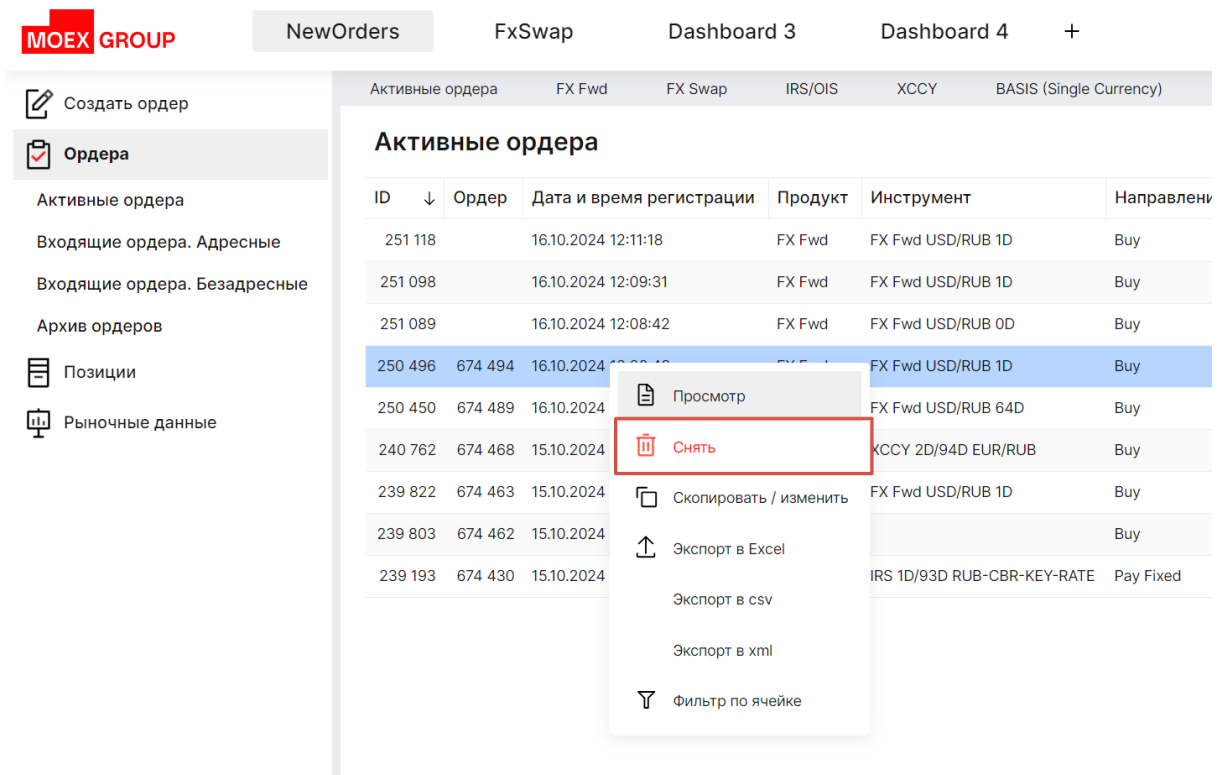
MOEX GROUP

NewOrders FxSwap Dashboard 3 Dashboard 4 +

Создать ордер
Ордера
Активные ордера
Входящие ордера. Адресные
Входящие ордера. Безадресные
Архив ордеров
Позиции
Рыночные данные

Активные ордера FX Fwd FX Swap IRS/OIS XCCY BASIS (Single Currency)

Активные ордера

| ID ↓ | Ордер | Дата и время регистрации | Продукт | Инструмент | Направлени |
|---|---|---|---|---|---|
| 251 118 | | 16.10.2024 12:11:18 | FX Fwd | FX Fwd USD/RUB 1D | Buy |
| 251 098 | | 16.10.2024 12:09:31 | FX Fwd | FX Fwd USD/RUB 1D | Buy |
| 251 089 | | 16.10.2024 12:08:42 | FX Fwd | FX Fwd USD/RUB 0D | Buy |
| 250 496 | 674 494 | 16.10.2024 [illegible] | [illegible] | FX Fwd USD/RUB 1D | Buy |
| 250 450 | 674 489 | 16.10.2024 | | FX Fwd USD/RUB 64D | Buy |
| 240 762 | 674 468 | 15.10.2024 | | XCCY 2D/94D EUR/RUB | Buy |
| 239 822 | 674 463 | 15.10.2024 | | FX Fwd USD/RUB 1D | Buy |
| 239 803 | 674 462 | 15.10.2024 | | | Buy |
| 239 193 | 674 430 | 15.10.2024 | | IRS 1D/93D RUB-CBR-KEY-RATE | Pay Fixed |

Просмотр
Снять
Скопировать / изменить
Экспорт в Excel
Экспорт в csv
Экспорт в xml
Фильтр по ячейке